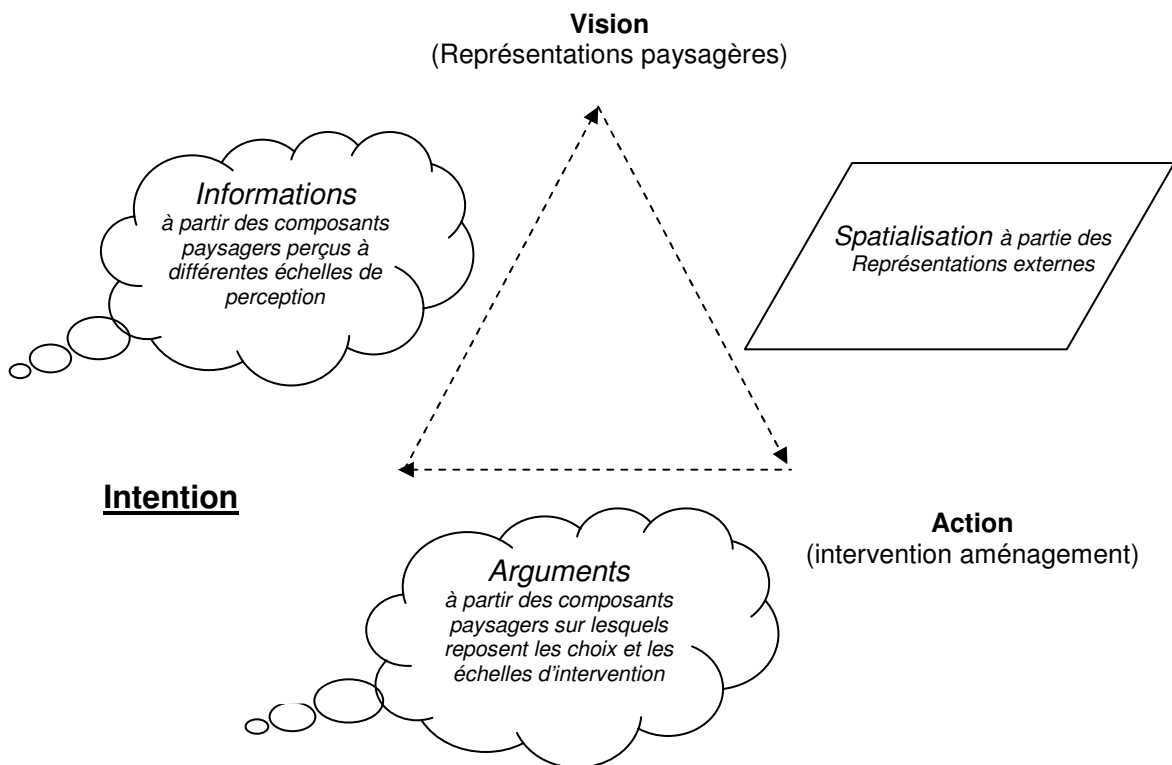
**Vision**
(Représentations paysagères)

*Informations*
*à partir des composants paysagers perçus à différentes échelles de perception*

*Spatialisation à partie des Représentations externes*

**Intention**

**Action**
(intervention aménagement)

*Arguments*
*à partir des composants paysagers sur lesquels reposent les choix et les échelles d'intervention*